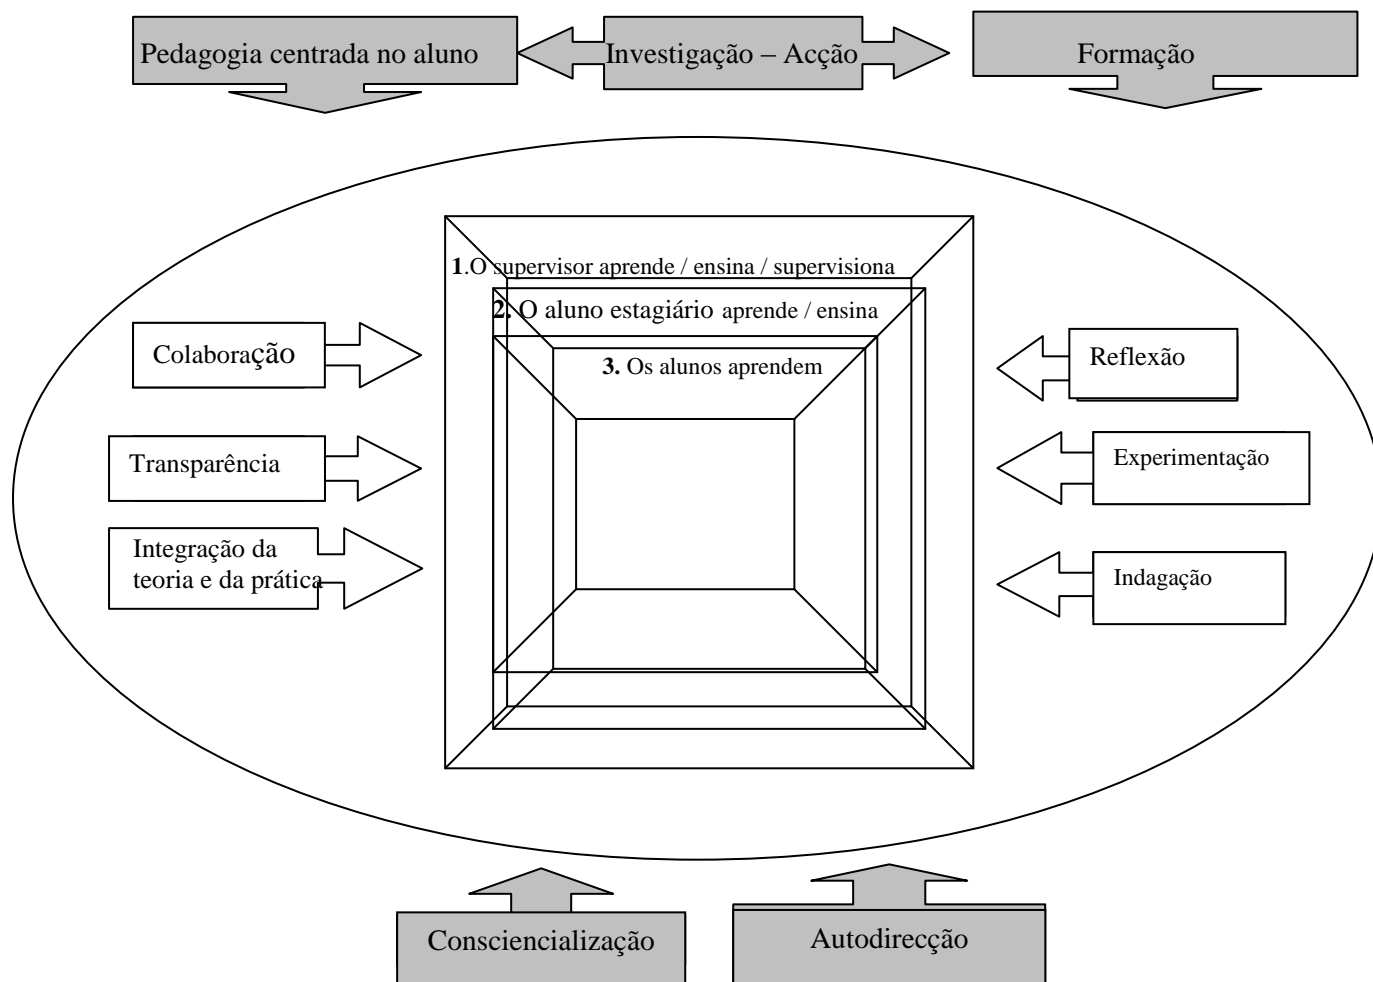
Pedagogia centrada no aluno

Investigação – Acção

Formação

1.O supervisor aprende / ensina / supervisiona

2. O aluno estagiário aprende / ensina

3. Os alunos aprendem

Colaboração

Transparência

Integração da teoria e da prática

Reflexão

Experimentação

Indagação

Consciencialização

Autodirecção